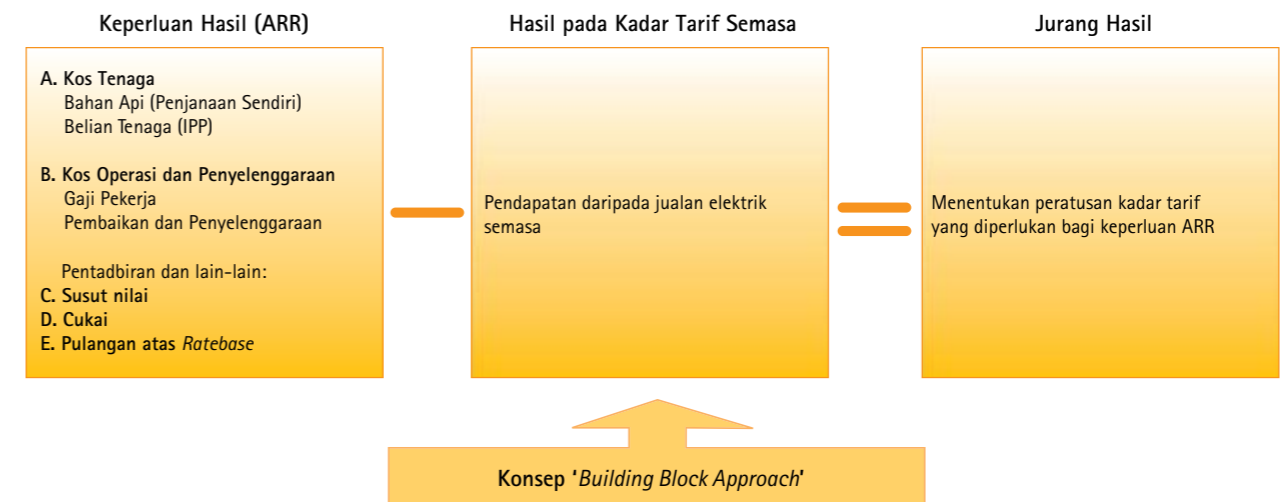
Keperluan Hasil (ARR)

A. Kos Tenaga
Bahan Api (Penjanaan Sendiri)
Belian Tenaga (IPP)

B. Kos Operasi dan Penyelenggaraan
Gaji Pekerja
Pembaikan dan Penyelenggaraan

Pentadbiran dan lain-lain:
C. Susut nilai
D. Cukai
E. Pulangan atas *Ratebase*

Hasil pada Kadar Tarif Semasa

Pendapatan daripada jualan elektrik semasa

Jurang Hasil

Menentukan peratusan kadar tarif yang diperlukan bagi keperluan ARR

Konsep '*Building Block Approach*'